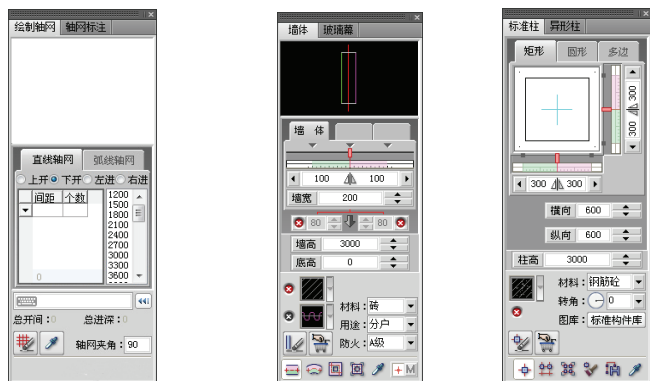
绘制轴网 轴网标注

直线轴网 弧线轴网

上开 下开 左进 右进

| 间距 | 个数 |
|---|---|
| | |

1200
1500
1800
2100
2400
2700
3000
3300
3600

0

总开间: 0 总进深: 0

轴网夹角: 90

墙体 玻璃幕

墙 体

100 100

墙宽 200

80 80

墙高 3000

底高 0

材料: 砖

用途: 分户

防火: A级

M

标准柱 异形柱

矩形 圆形 多边

300

300

300 300

横向 600

纵向 600

柱高 3000

材料: 钢筋砼

转角: 0

图库: 标准构件库